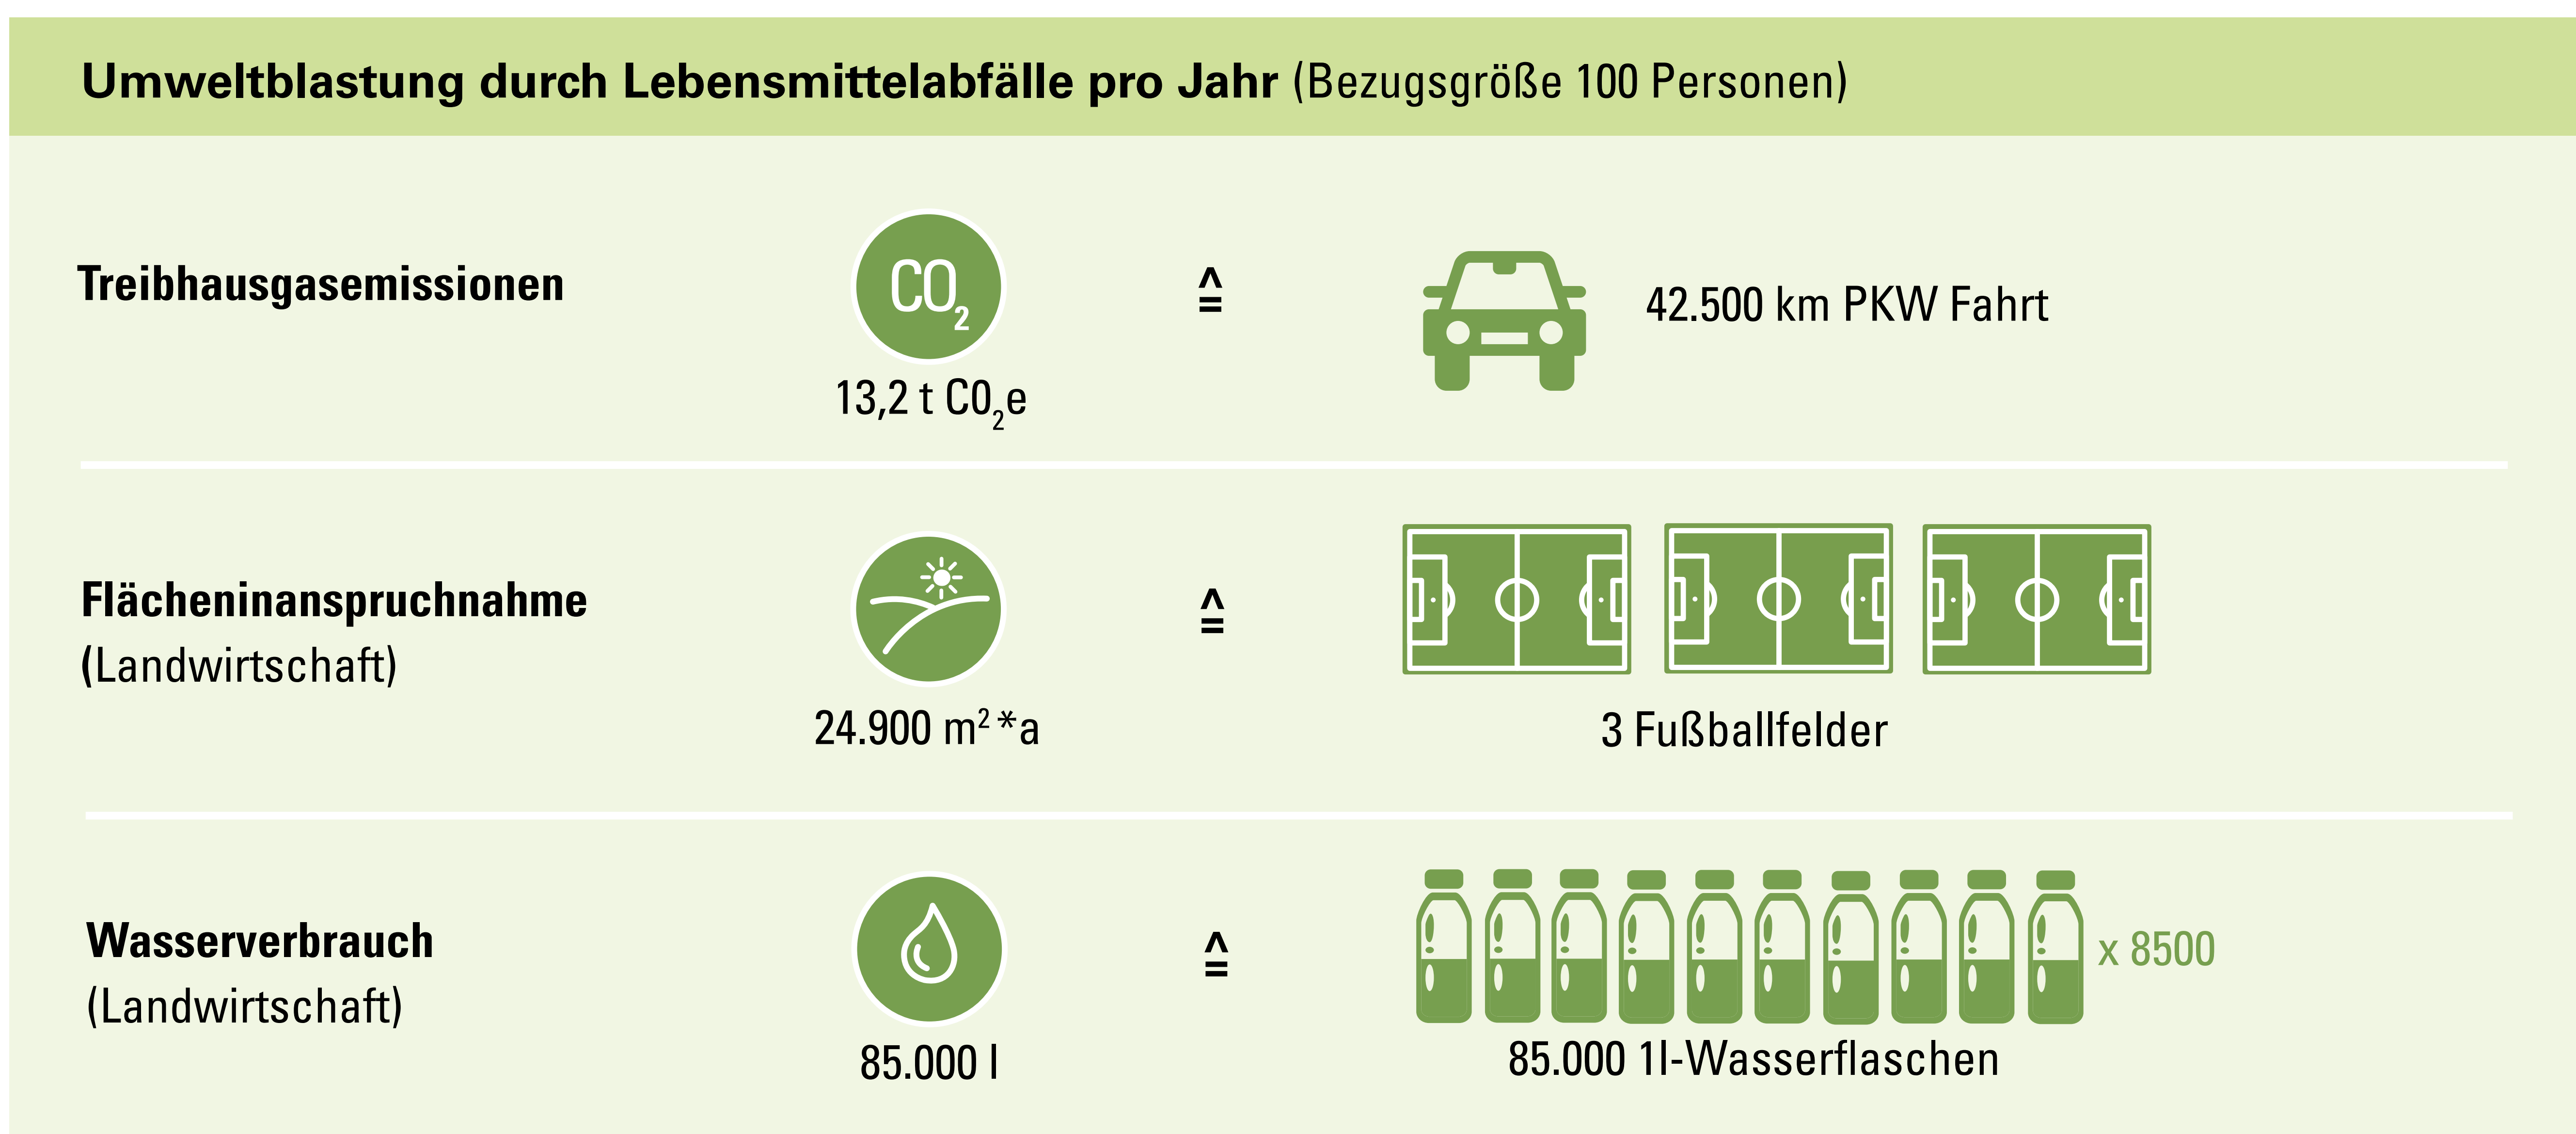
Umweltblastung durch Lebensmittelabfälle pro Jahr (Bezugsgröße 100 Personen)

Treibhausgasemissionen

$CO_2$

13,2 t $CO_2$e

≙

42.500 km PKW Fahrt

Flächeninanspruchnahme (Landwirtschaft)

24.900 $m^2$*a

≙

3 Fußballfelder

Wasserverbrauch (Landwirtschaft)

85.000 l

≙

x 8500

85.000 1l-Wasserflaschen